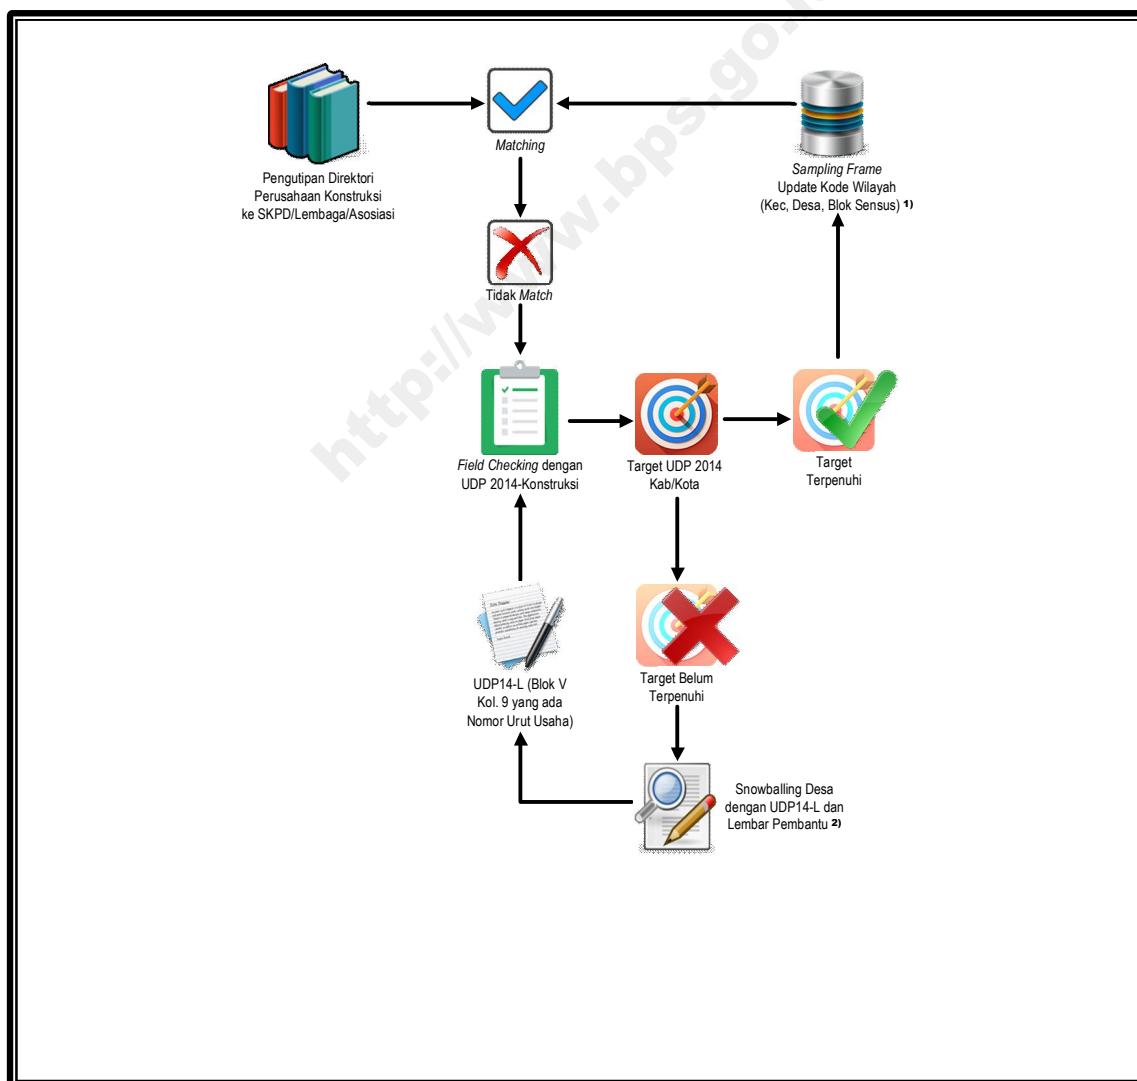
http://www.bps.go.id

Pengutipan Direktori Perusahaan Konstruksi ke SKPD/Lembaga/Asosiasi

Matching

Sampling Frame
Update Kode Wilayah (Kec, Desa, Blok Sensus) $^{1)}$

Tidak Match

Field Checking dengan UDP 2014-Konstruksi

Target UDP 2014 Kab/Kota

Target Terpenuhi

Target Belum Terpenuhi

UDP14-L (Blok V Kol. 9 yang ada Nomor Urut Usaha)

Snowballing Desa dengan UDP14-L dan Lembar Pembantu $^{2)}$